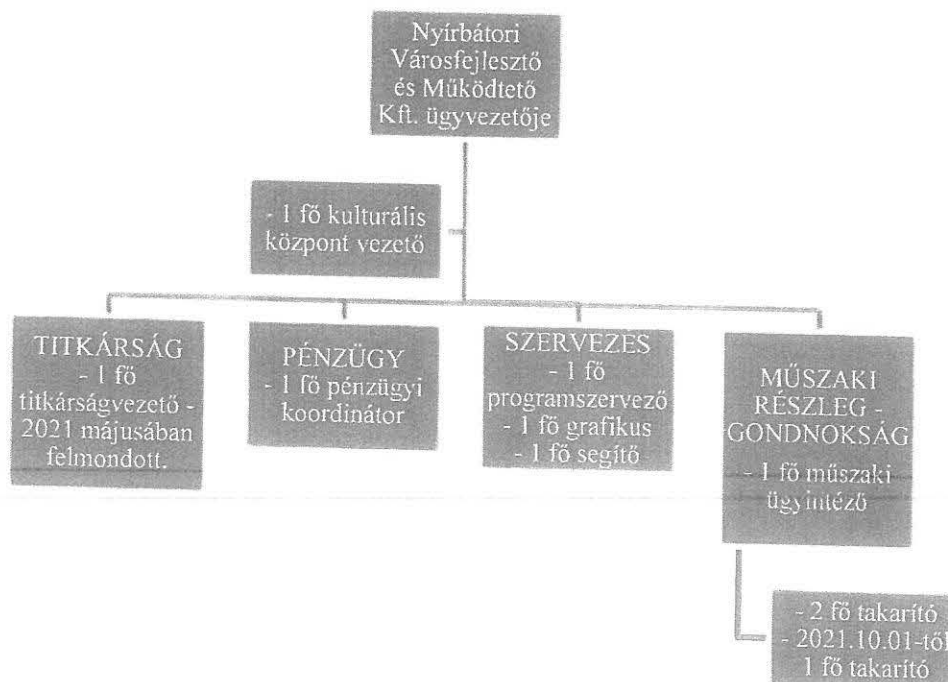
Nyírbátori Városfejlesztő és Működtető Kft. ügyvezetője

- 1 fő kulturális központ vezető

TITKÁRSÁG - 1 fő titkárságvezető - 2021 májusában felmondott.

PÉNZÜGY - 1 fő pénzügyi koordinátor

SZERVEZÉS - 1 fő programszervező - 1 fő grafikus - 1 fő segítő

MŰSZAKI RÉSZLEG - GONDNOKSÁG - 1 fő műszaki ügyintéző

- 2 fő takarító - 2021.10.01-től 1 fő takarító